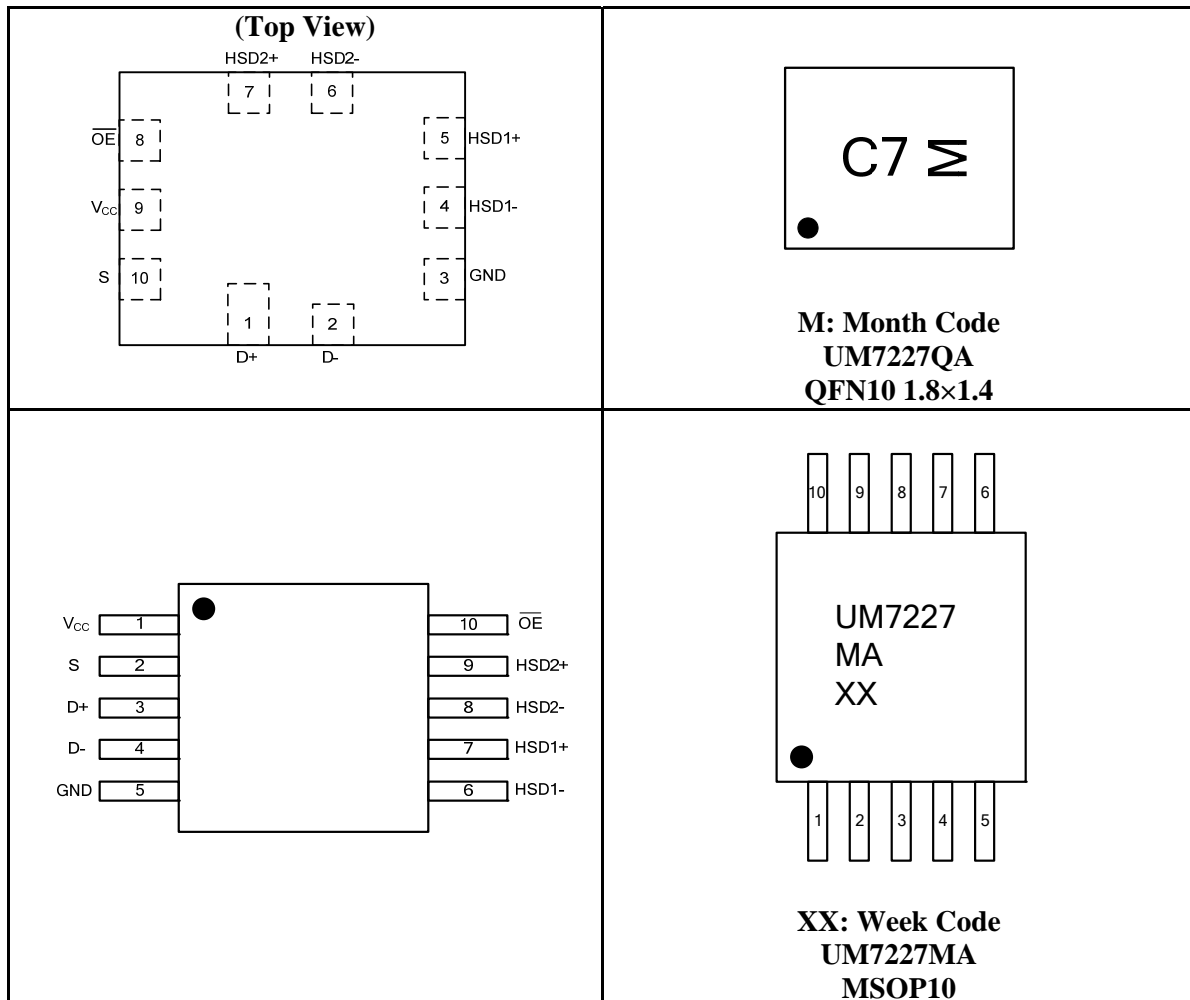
| (Top View) HSD2+ HSD2- 7 6 $\overline{OE}$ 8 5 HSD1+ $V_{CC}$ 9 4 HSD1- S 10 3 GND 1 2 D+ D- | C7 M<br>**M: Month Code**<br>**UM7227QA**<br>**QFN10 1.8×1.4** |
|---|---|
| $V_{CC}$ 1 10 $\overline{OE}$<br>S 2 9 HSD2+<br>D+ 3 8 HSD2-<br>D- 4 7 HSD1+<br>GND 5 6 HSD1- | 10 9 8 7 6<br>UM7227<br>MA<br>XX<br>1 2 3 4 5<br>**XX: Week Code**<br>**UM7227MA**<br>**MSOP10** |